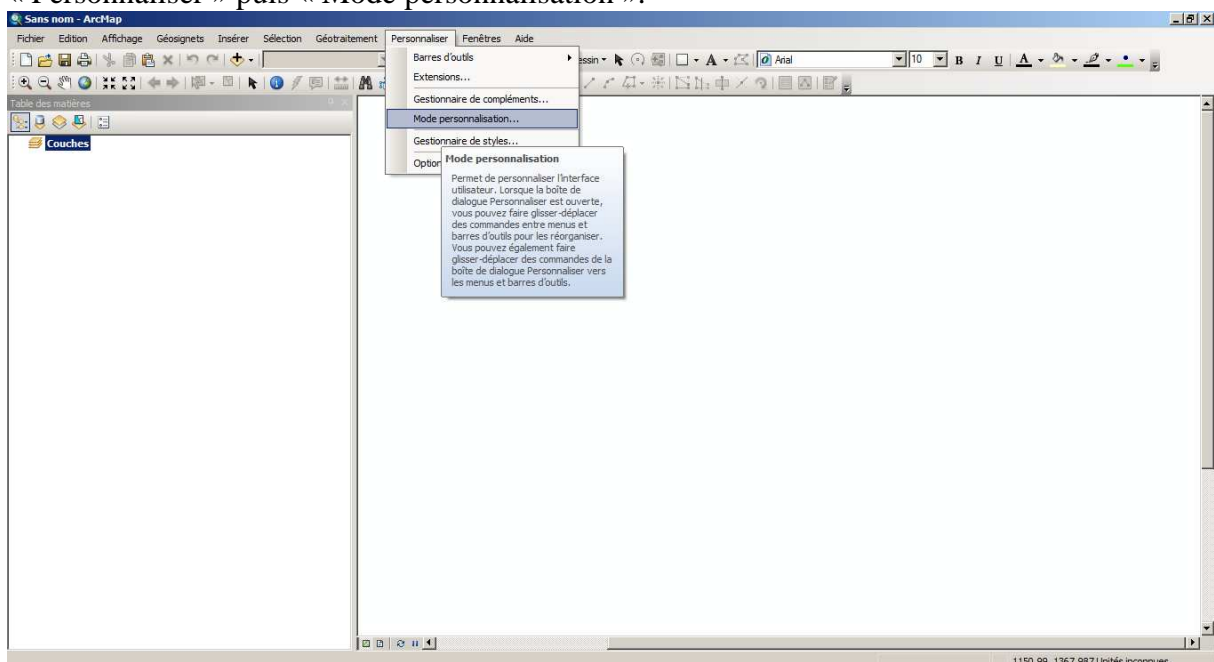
« Personnaliser » puis « Mode personnalisation ».

Sans nom - ArcMap

Fichier Edition Affichage Géosignets Insérer Sélection Géotraitement Personnaliser Fenêtres Aide

Barres d'outils
Extensions...
Gestionnaire de compléments...
Mode personnalisation...
Gestionnaire de styles...
Option

essin Arial 10 B I U A

Table des matières

Couches

Mode personnalisation

Permet de personnaliser l'interface utilisateur. Lorsque la boîte de dialogue Personnaliser est ouverte, vous pouvez faire glisser-déplacer des commandes entre menus et barres d'outils pour les réorganiser. Vous pouvez également faire glisser-déplacer des commandes de la boîte de dialogue Personnaliser vers les menus et barres d'outils.

1150,99 1367,987 Unités inconnues